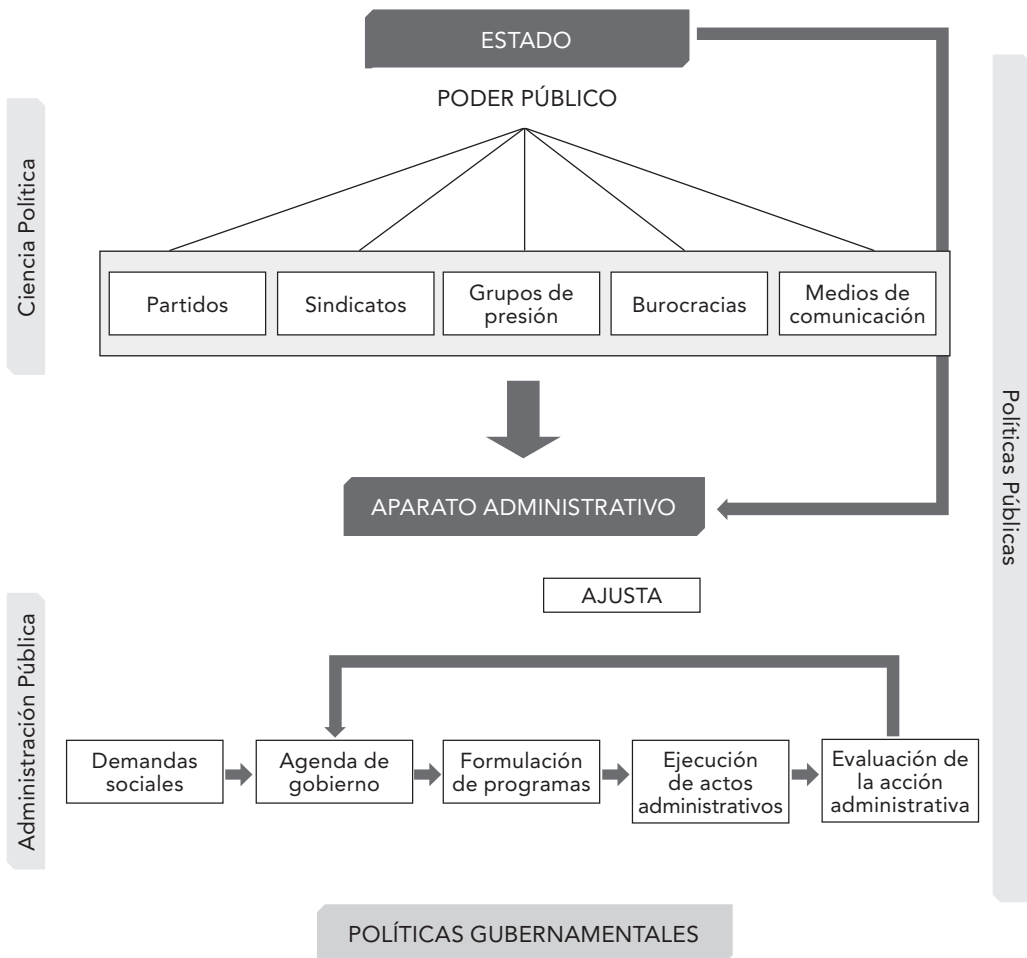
ESTADO

PODER PÚBLICO

Ciencia Política

Partidos

Sindicatos

Grupos de presión

Burocracias

Medios de comunicación

Políticas Públicas

APARATO ADMINISTRATIVO

AJUSTA

Administración Pública

Demandas sociales

Agenda de gobierno

Formulación de programas

Ejecución de actos administrativos

Evaluación de la acción administrativa

POLÍTICAS GUBERNAMENTALES